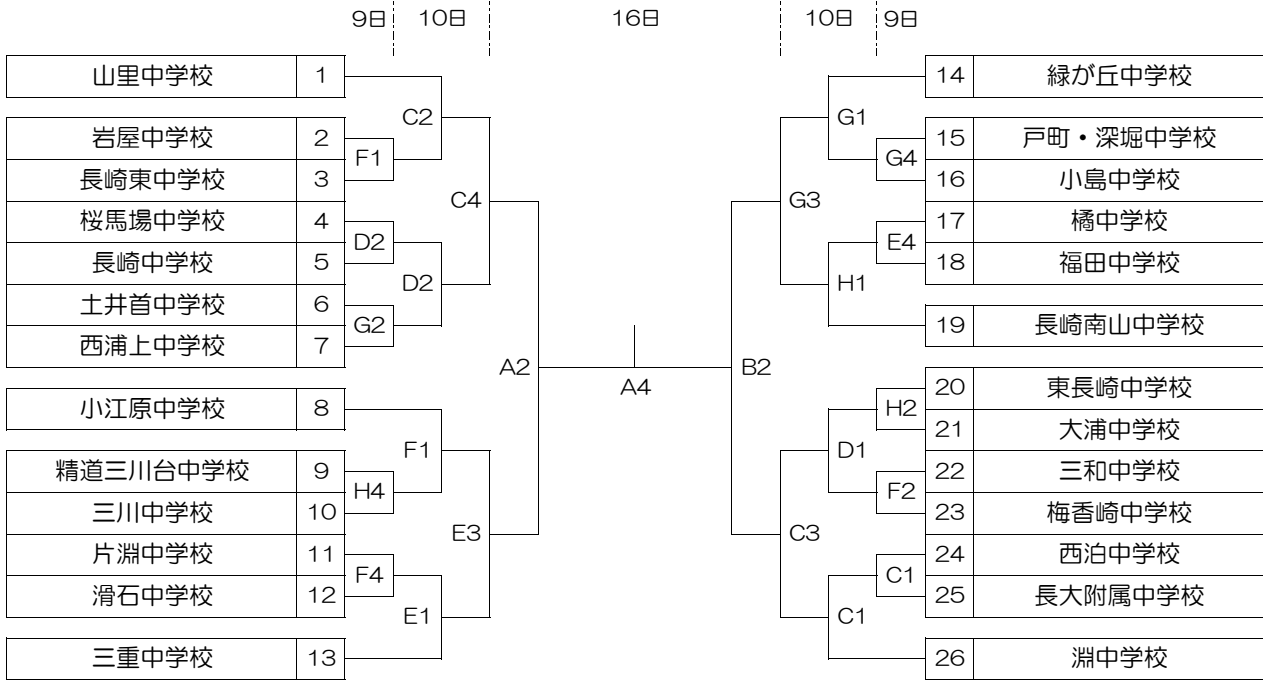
9日 10日 16日 10日 9日

| 山里中学校 | 1 |
|---|---|
| 岩屋中学校 | 2 |
| 長崎東中学校 | 3 |
| 桜馬場中学校 | 4 |
| 長崎中学校 | 5 |
| 土井首中学校 | 6 |
| 西浦上中学校 | 7 |
| 小江原中学校 | 8 |
| 精道三川台中学校 | 9 |
| 三川中学校 | 10 |
| 片淵中学校 | 11 |
| 滑石中学校 | 12 |
| 三重中学校 | 13 |

F1 C2 D2 G2 D2 C4 H4 F1 F4 E1 E3 A2 A4 B2 G1 G4 E4 H1 G3 H2 F2 D1 C1 C1 C3

| 14 | 緑が丘中学校 |
|---|---|
| 15 | 戸町・深堀中学校 |
| 16 | 小島中学校 |
| 17 | 橘中学校 |
| 18 | 福田中学校 |
| 19 | 長崎南山中学校 |
| 20 | 東長崎中学校 |
| 21 | 大浦中学校 |
| 22 | 三和中学校 |
| 23 | 梅香崎中学校 |
| 24 | 西泊中学校 |
| 25 | 長大附属中学校 |
| 26 | 淵中学校 |